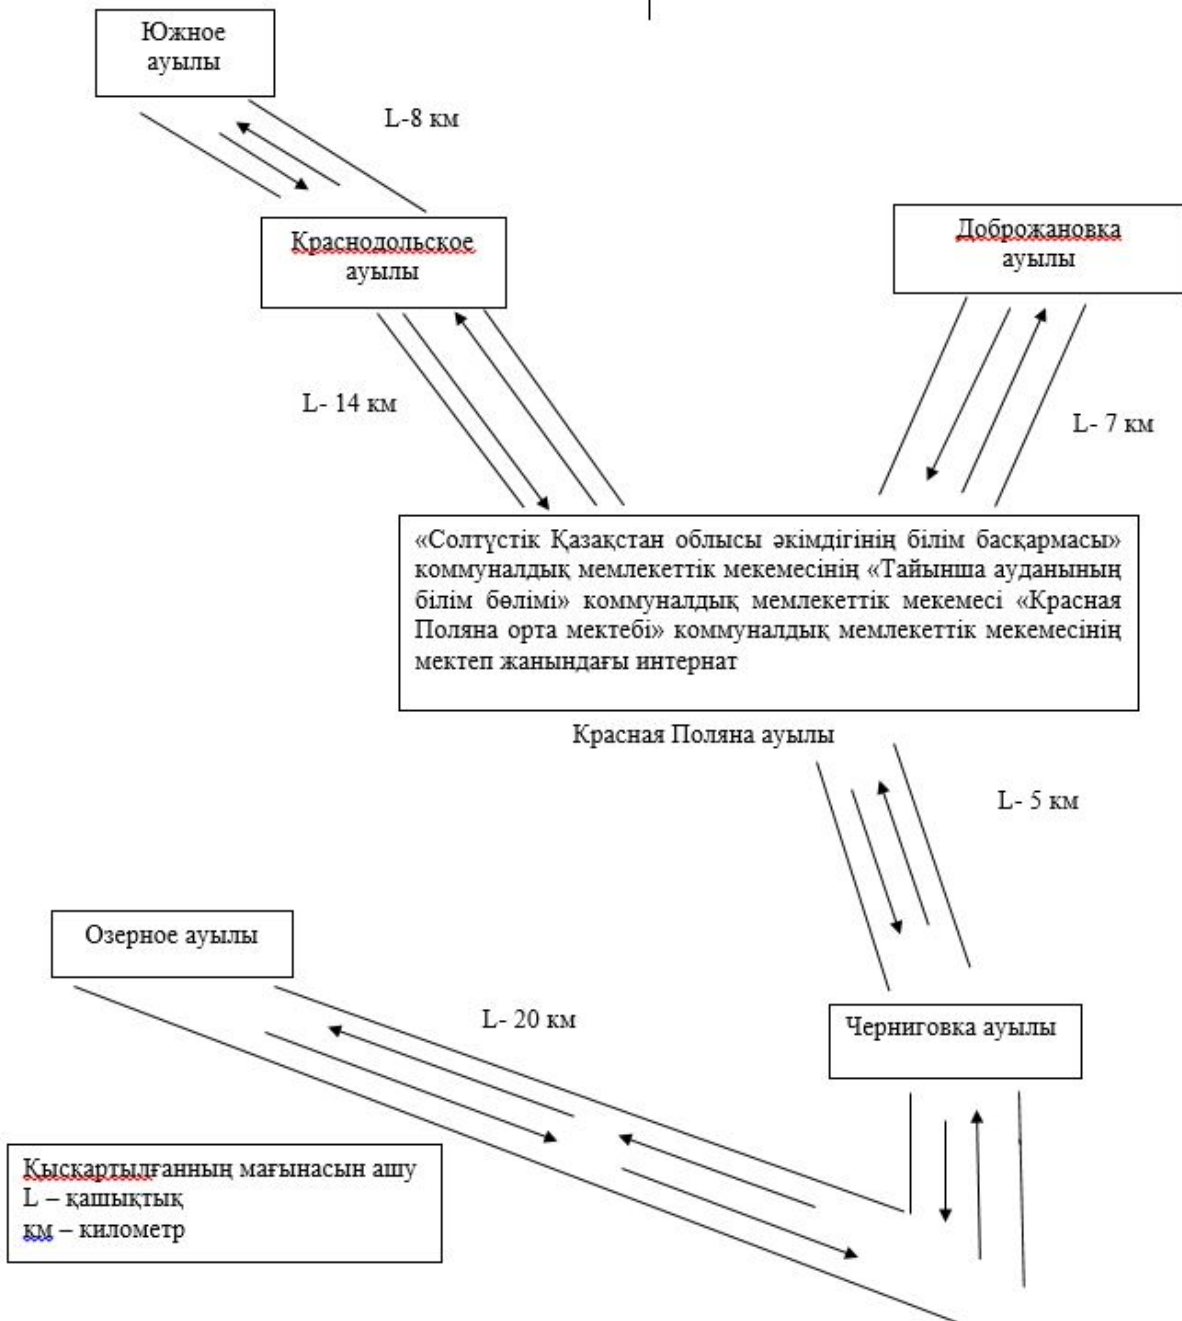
Южное ауылы

L-8 км

Краснодольское ауылы

Доброжановка ауылы

L- 14 км

L- 7 км

«Солтүстік Қазақстан облысы әкімдігінің білім басқармасы» коммуналдық мемлекеттік мекемесінің «Тайынша ауданының білім бөлімі» коммуналдық мемлекеттік мекемесі «Красная Поляна орта мектебі» коммуналдық мемлекеттік мекемесінің мектеп жанындағы интернат

Красная Поляна ауылы

L- 5 км

Озерное ауылы

L- 20 км

Черниговка ауылы

Қысқартылғанның мағынасын ашу
L – қашықтық
км – километр